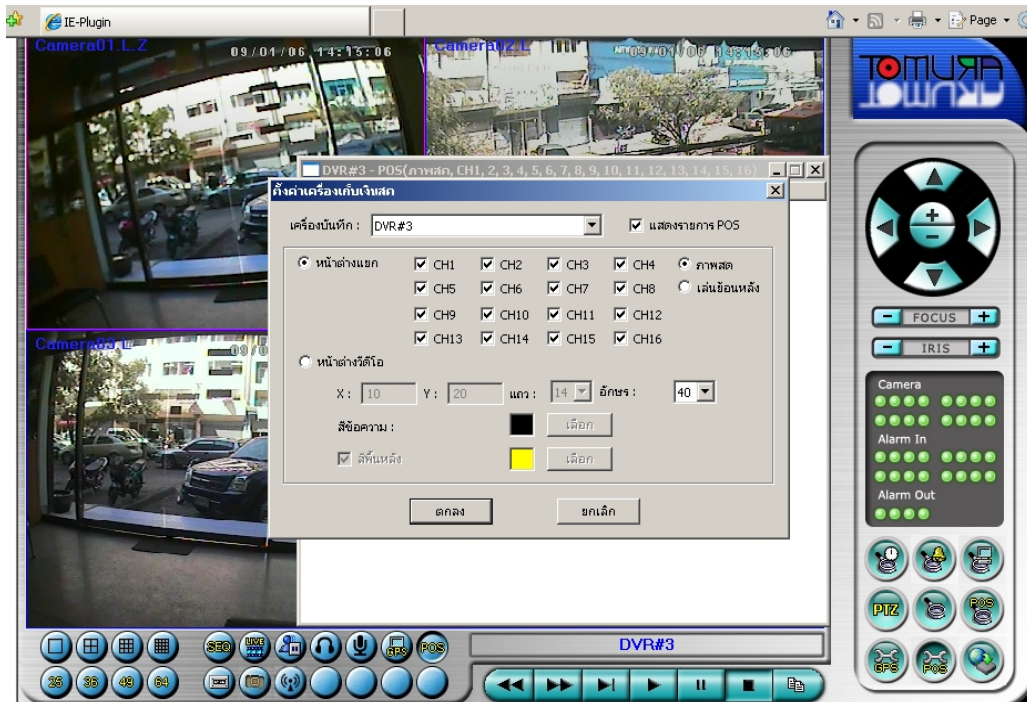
IE-Plugin

Page

Camera01.L.Z 09/01/06 14:15:06

Camera02.L 09/01/06 14:15:06

Camera03.L 09/0

DVR#3 - POS(ภาพสด, CH1, 2, 3, 4, 5, 6, 7, 8, 9, 10, 11, 12, 13, 14, 15, 16)

ตั้งค่าเครื่องเก็บเงินสด

เครื่องบันทึก : DVR#3

แสดงรายการ POS

หน้าต่างแยก

CH1 CH2 CH3 CH4 ภาพสด

CH5 CH6 CH7 CH8 เล่นย้อนหลัง

CH9 CH10 CH11 CH12

CH13 CH14 CH15 CH16

หน้าต่างวิดีโอ

X : 10 Y : 20 แถว : 14 อักษร : 40

สีข้อความ : เลือก

สีพื้นหลัง เลือก

ตกลง ยกเลิก

TOMURA

FOCUS

IRIS

Camera

Alarm In

Alarm Out

PTZ

POS

GPS

POS

SEQ LIVE GPS POS

25 36 49 64

DVR#3